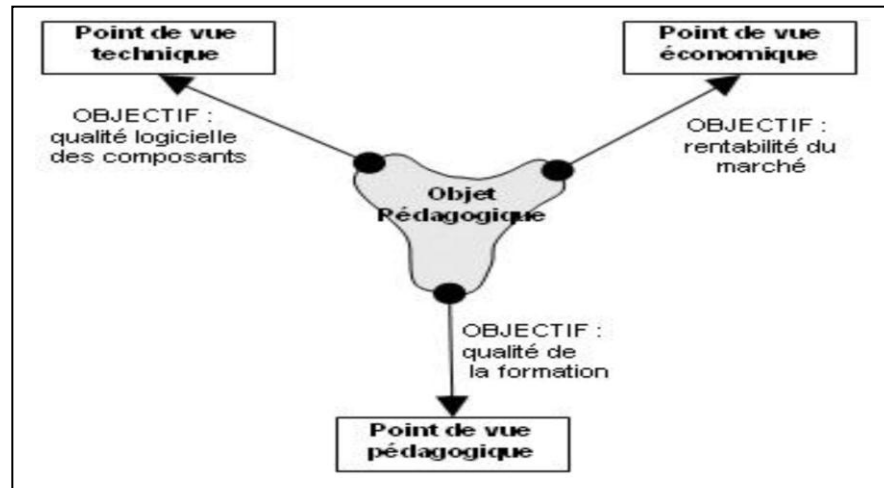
Point de vue technique

Point de vue économique

OBJECTIF : qualité logicielle des composants

OBJECTIF : rentabilité du marché

Objet Pédagogique

OBJECTIF : qualité de la formation

Point de vue pédagogique